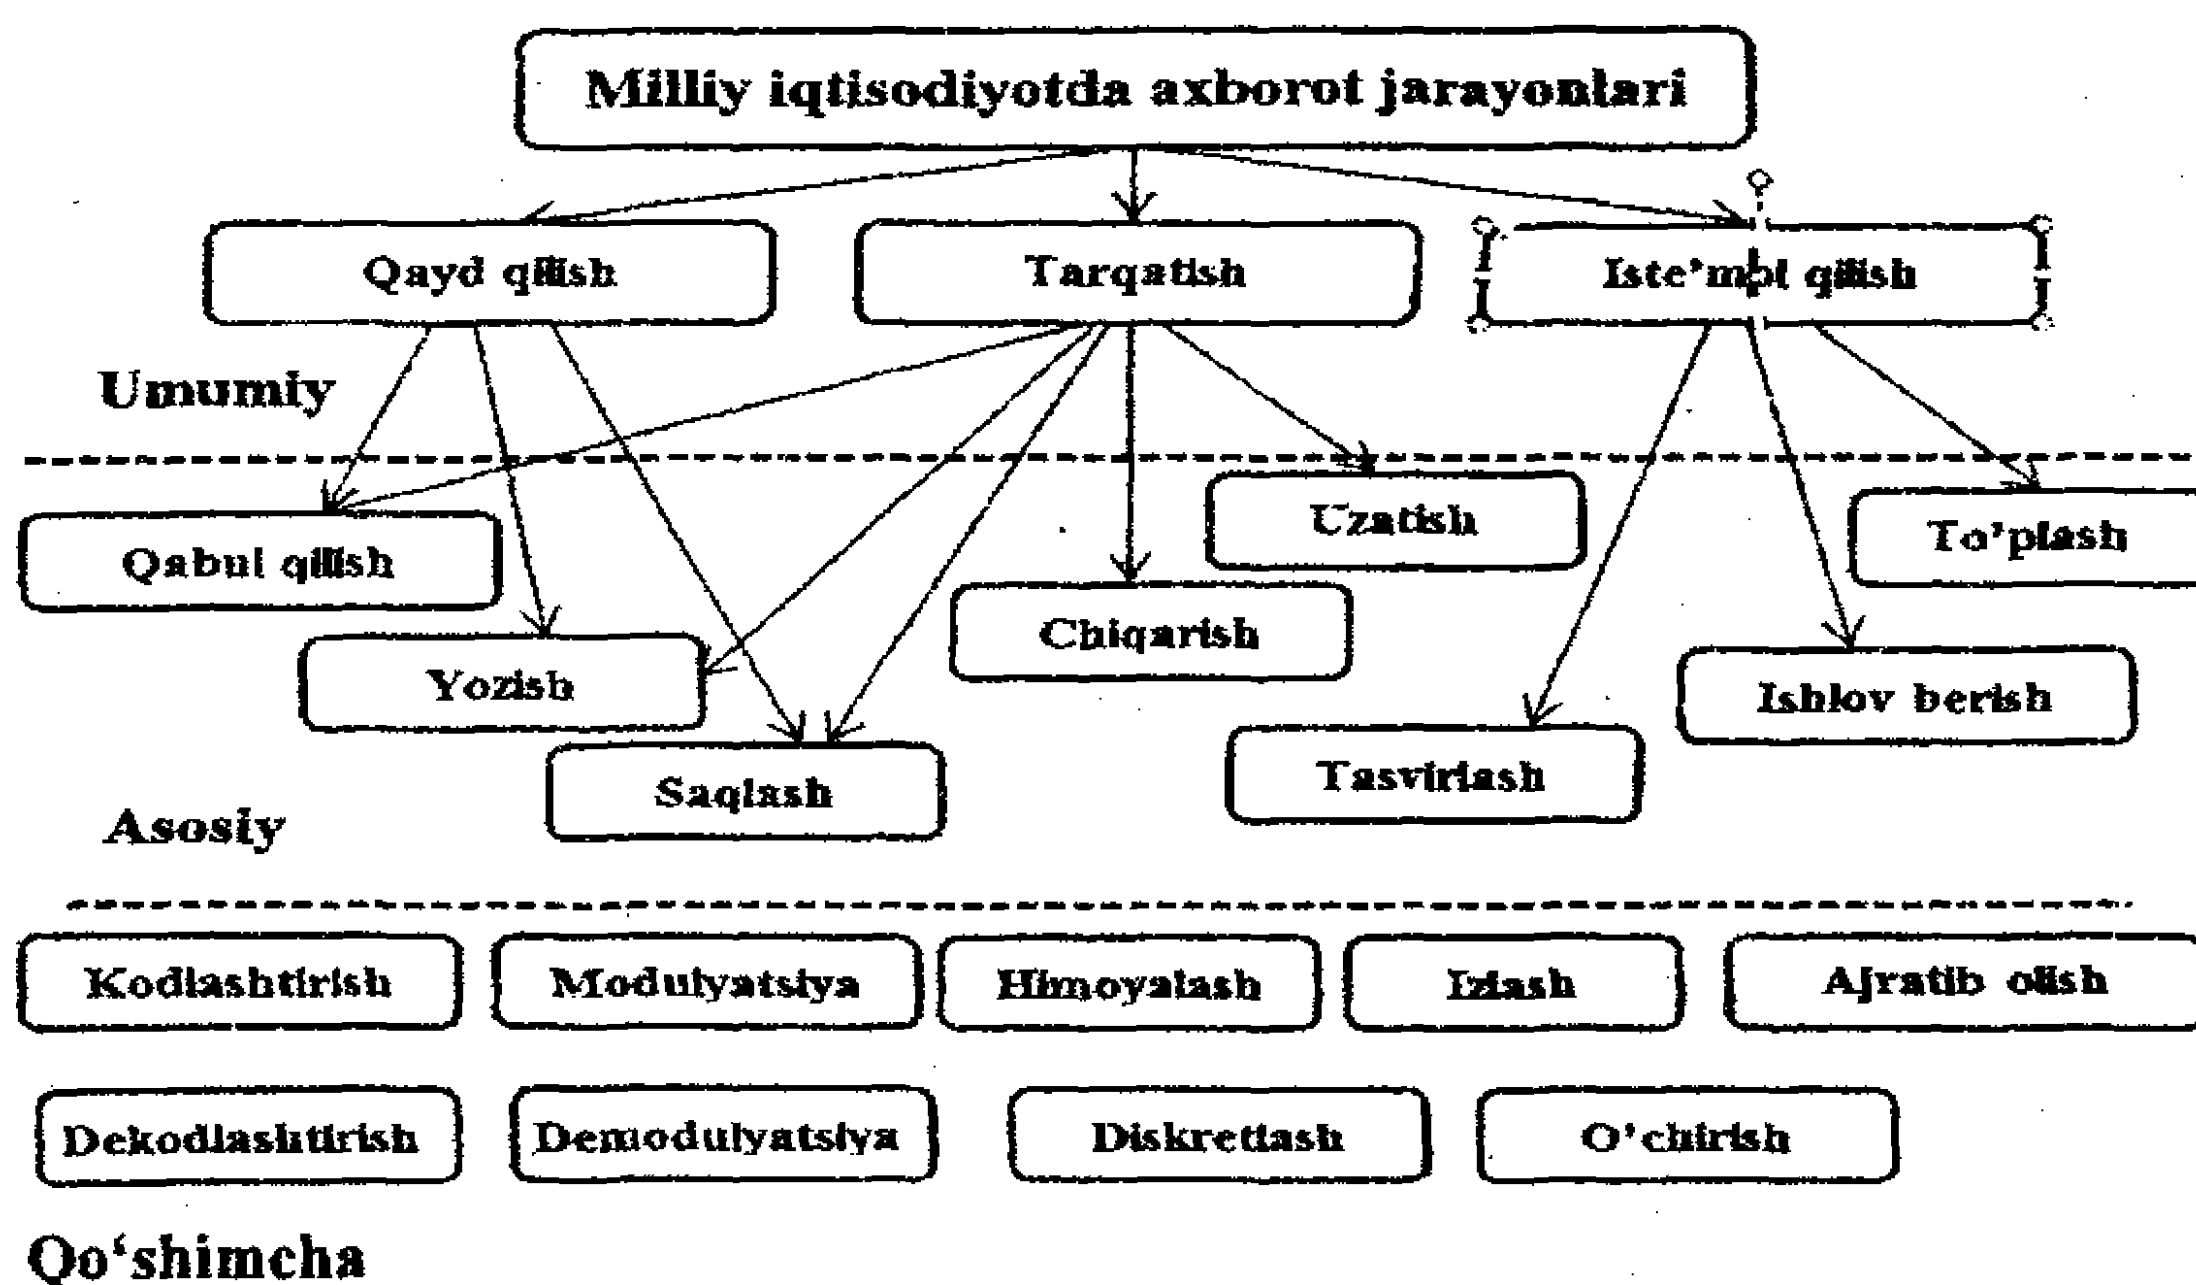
Milliy iqtisodiyotda axborot jarayonlari

Qayd qilish

Tarqatish

Iste'mol qilish

Umumiy

Qabul qilish

Yozish

Saqlash

Chiqarish

Uzatish

To'plash

Ishlov berish

Tasvirlash

Asosiy

Kodlashtirish

Modulyatsiya

Himoyalash

Izlash

Ajratib olish

Dekodlashtirish

Demodulyatsiya

Diskretlash

O'chirish

Qo'shimcha